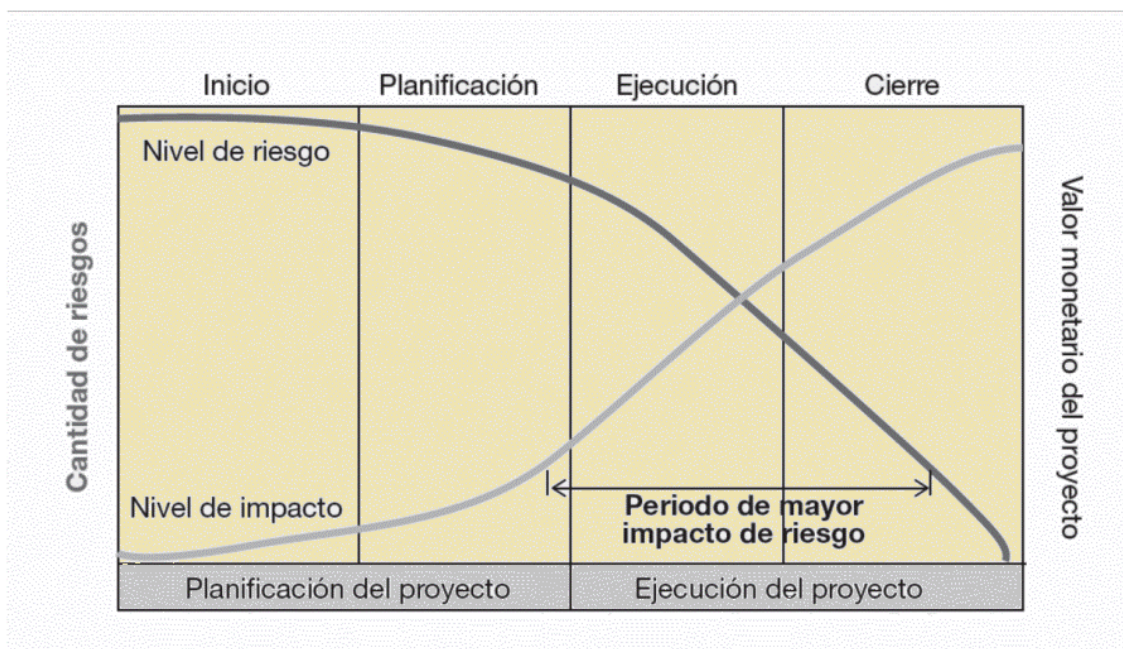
Inicio
Planificación
Ejecución
Cierre

Cantidad de riesgos

Valor monetario del proyecto

Nivel de riesgo

Nivel de impacto

Periodo de mayor impacto de riesgo

Planificación del proyecto
Ejecución del proyecto